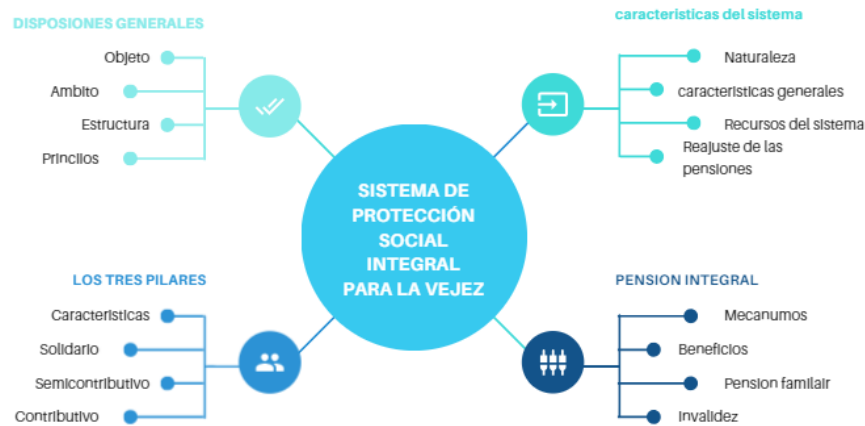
DISPOSIONES GENERALES

Objeto

Ambito

Estructura

Principios

caracteristicas del sistema

Naturaleza

caracteristicas generales

Recursos del sistema

Reajuste de las pensiones

SISTEMA DE PROTECCIÓN SOCIAL INTEGRAL PARA LA VEJEZ

LOS TRES PILARES

Caracteristicas

Solidario

Semicontributivo

Contributivo

PENSION INTEGRAL

Mecanumos

Beneficios

Pension familair

Invalidez